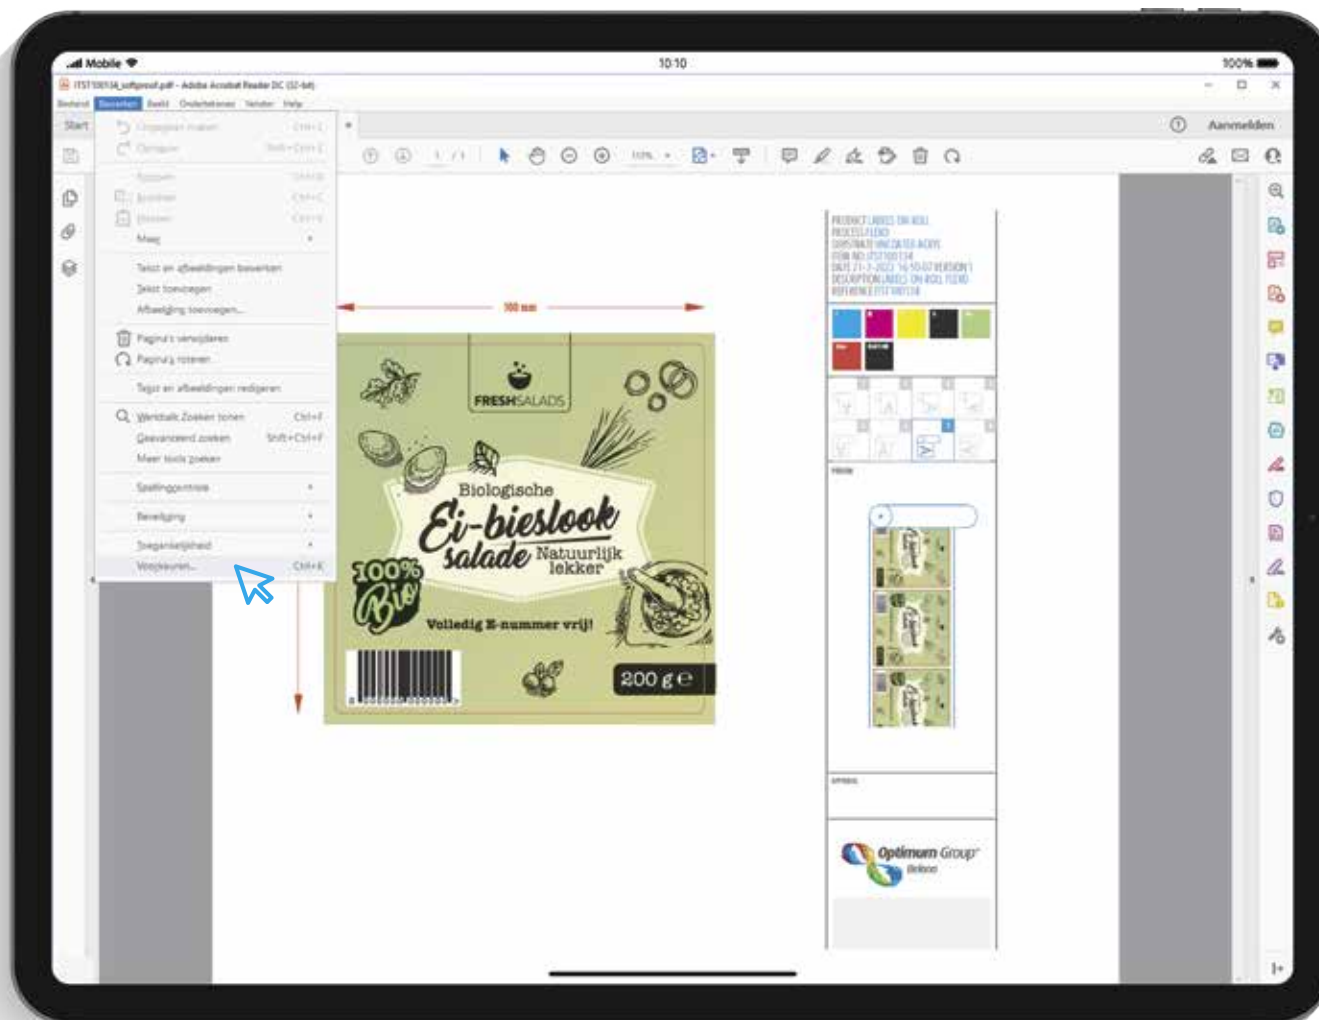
Mobile 10:10 100%

ITST100134_softproof.pdf - Adobe Acrobat Reader DC (32-bit)

Bestand Bewerken Beeld Ondertekenen Venster Help

Start

Ongedaan maken Ctrl+Z
Opnieuw Shift+Ctrl+Z
Knippen Ctrl+X
Kopiëren Ctrl+C
Plakken Ctrl+V
Meer
Tekst en afbeeldingen bewerken
Tekst toevoegen
Afbeelding toevoegen...
Pagina's verwijderen
Pagina's roteren
Tekst en afbeeldingen redigeren
Werkbalk Zoeken tonen Ctrl+F
Geavanceerd zoeken Shift+Ctrl+F
Meer tools zoeken
Spellingcontrole
Beveiliging
Toegankelijkheid
Voorkeuren... Ctrl+K

Aanmelden

100 mm

FRESHSALADS

Biologische
Ei-bieslook
salade
Natuurlijk lekker
100% Bio
Volledig E-nummer vrij!
200 g ℮

PRODUCT LABELS ON ROLL
PROCESS FLEXO
SUBSTRATE UNCOATED ACRYL
ITEM NO. ITST100134
DATE 21-1-2022 16:10:07 VERSION 1
DESCRIPTION LABELS ON ROLL FLEXO
REFERENCE ITST100134

Optimum Group
Belgium